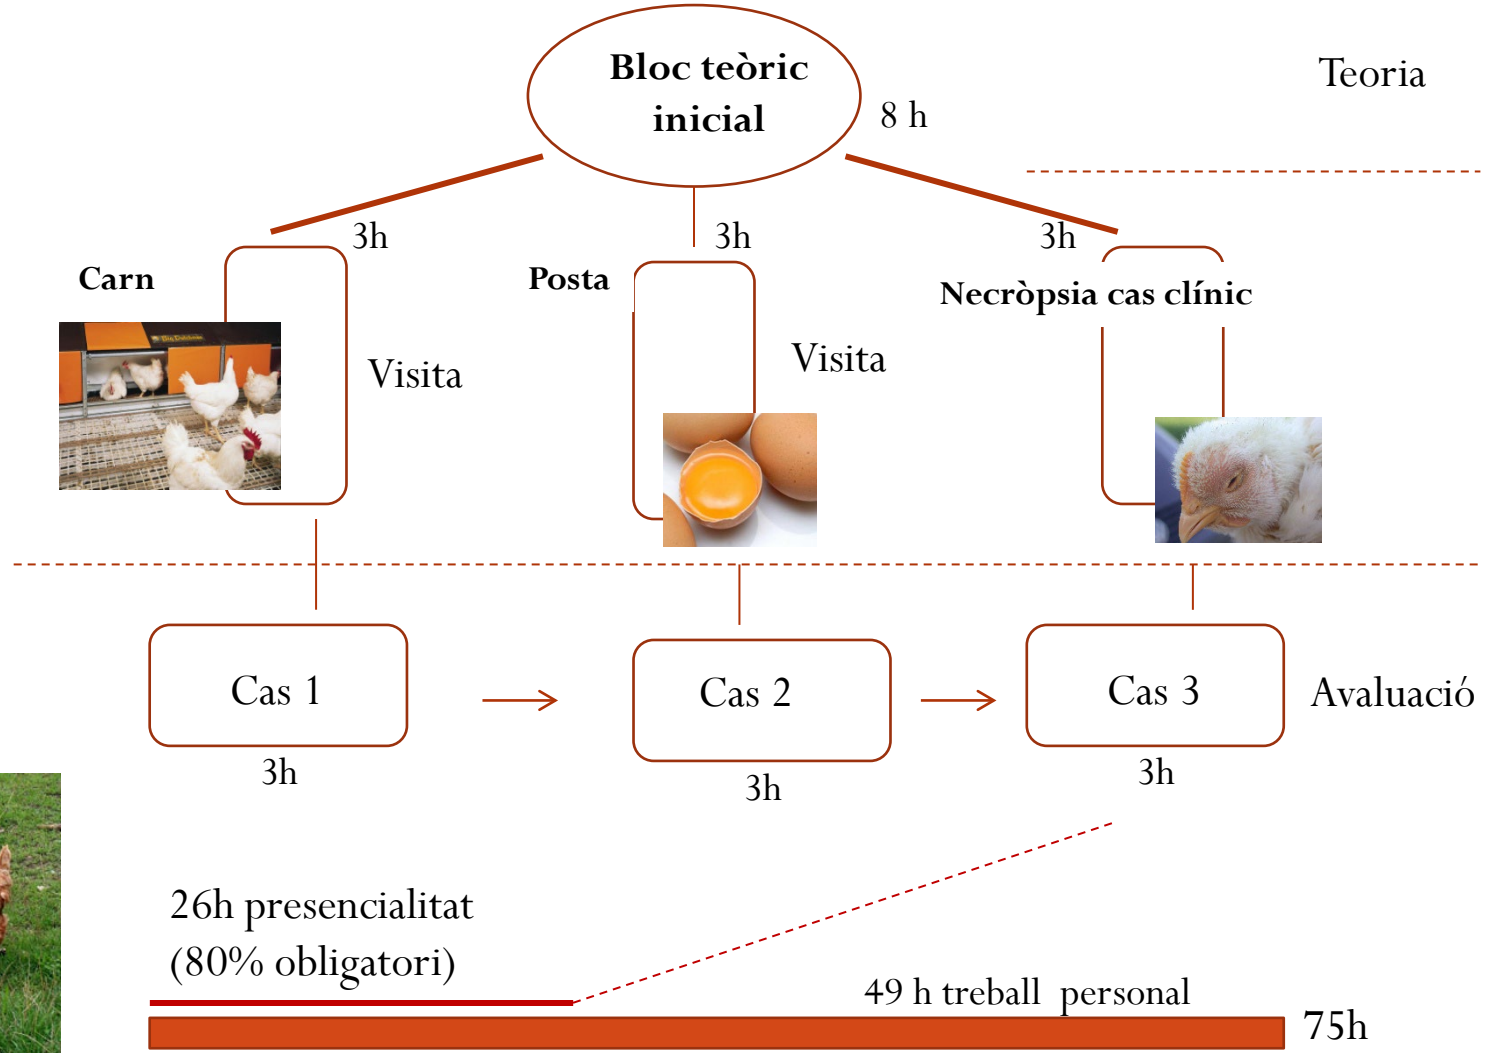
Bloc teòric inicial

8 h

Teoria

3h

3h

3h

Carn

Posta

Necròpsia cas clínic

Visita

Visita

Cas 1

Cas 2

Cas 3

Avaluació

3h

3h

3h

26h presencialitat
(80% obligatori)

49 h treball personal

75h